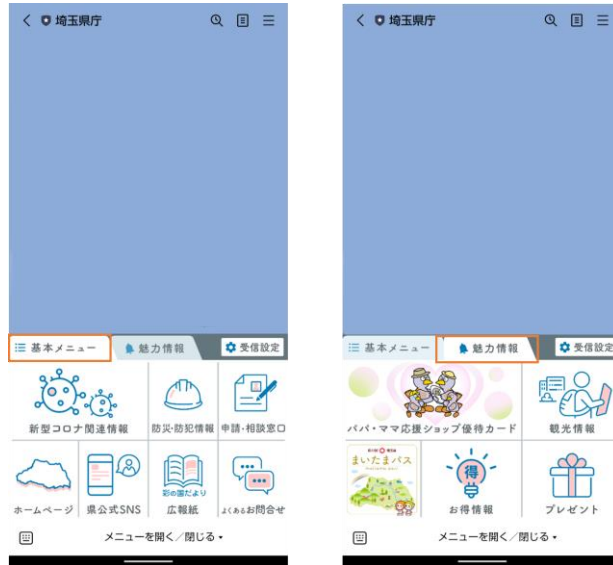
埼玉県庁

基本メニュー
魅力情報
受信設定

新型コロナ関連情報
防災・防犯情報
申請・相談窓口
ホームページ
県公式SNS
彩の国だより
広報紙
よくあるお問合せ

メニューを開く／閉じる ▾

埼玉県庁

基本メニュー
魅力情報
受信設定

パパ・ママ応援ショップ優待カード
観光情報
まいたまパス
得
お得情報
プレゼント

メニューを開く／閉じる ▾